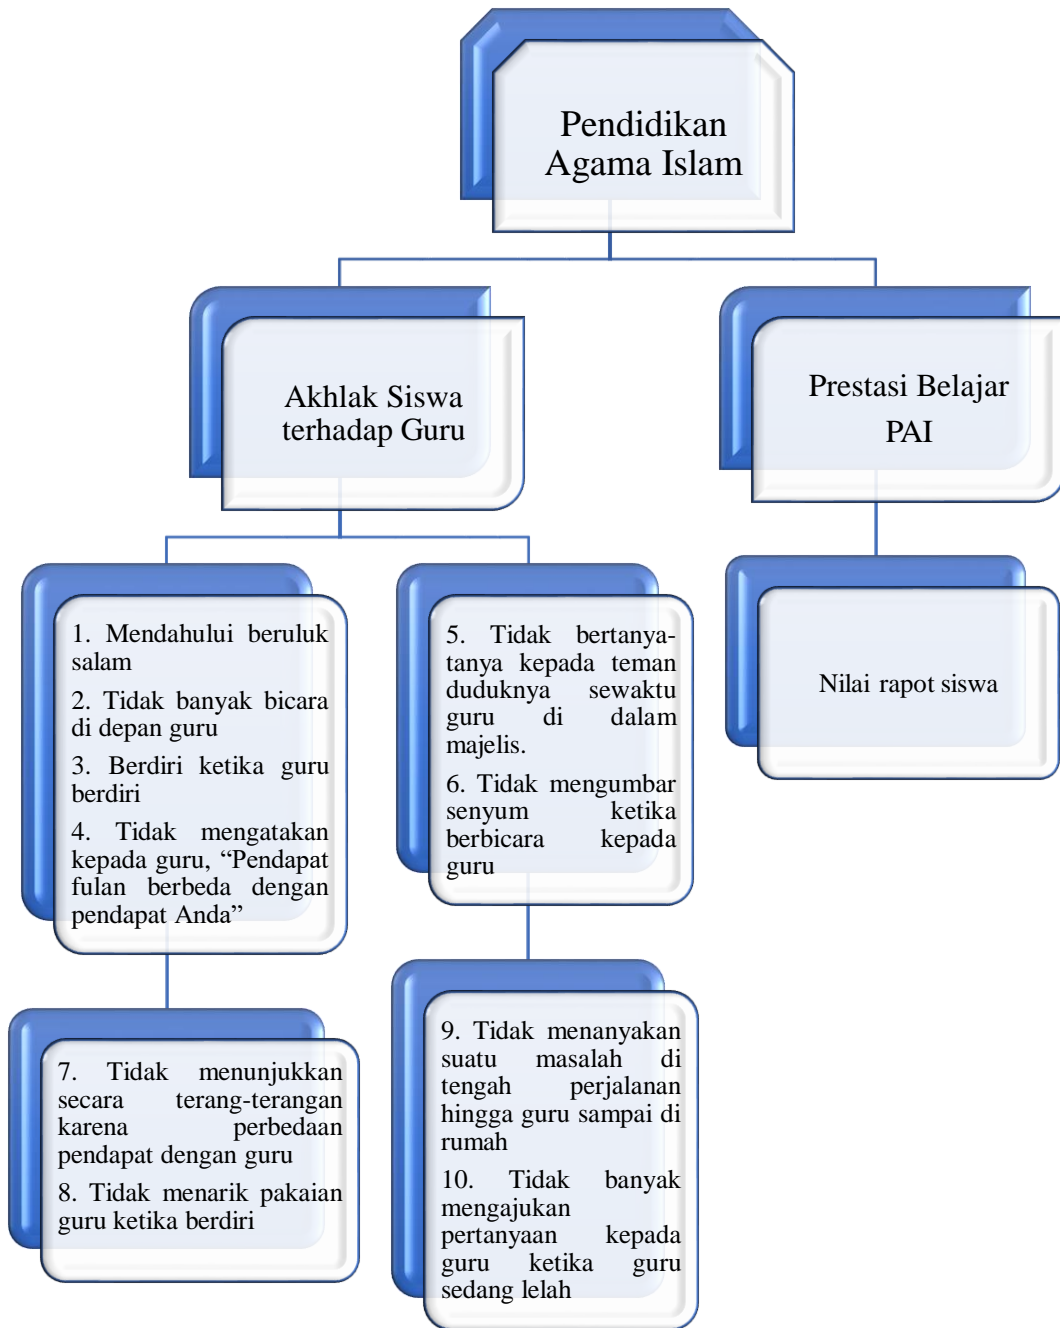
Pendidikan Agama Islam

Akhlak Siswa terhadap Guru

Prestasi Belajar PAI

1. Mendahului beruluk salam

2. Tidak banyak bicara di depan guru

3. Berdiri ketika guru berdiri

4. Tidak mengatakan kepada guru, “Pendapat fulan berbeda dengan pendapat Anda”

5. Tidak bertanya-tanya kepada teman duduknya sewaktu guru di dalam majelis.

6. Tidak mengumbar senyum ketika berbicara kepada guru

Nilai rapot siswa

7. Tidak menunjukkan secara terang-terangan karena perbedaan pendapat dengan guru

8. Tidak menarik pakaian guru ketika berdiri

9. Tidak menanyakan suatu masalah di tengah perjalanan hingga guru sampai di rumah

10. Tidak banyak mengajukan pertanyaan kepada guru ketika guru sedang lelah